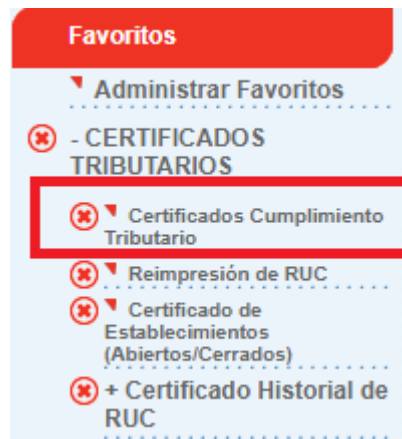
Favoritos

Administrar Favoritos

- CERTIFICADOS TRIBUTARIOS

Certificados Cumplimiento Tributario

Reimpresión de RUC

Certificado de Establecimientos (Abiertos/Cerrados)

+ Certificado Historial de RUC